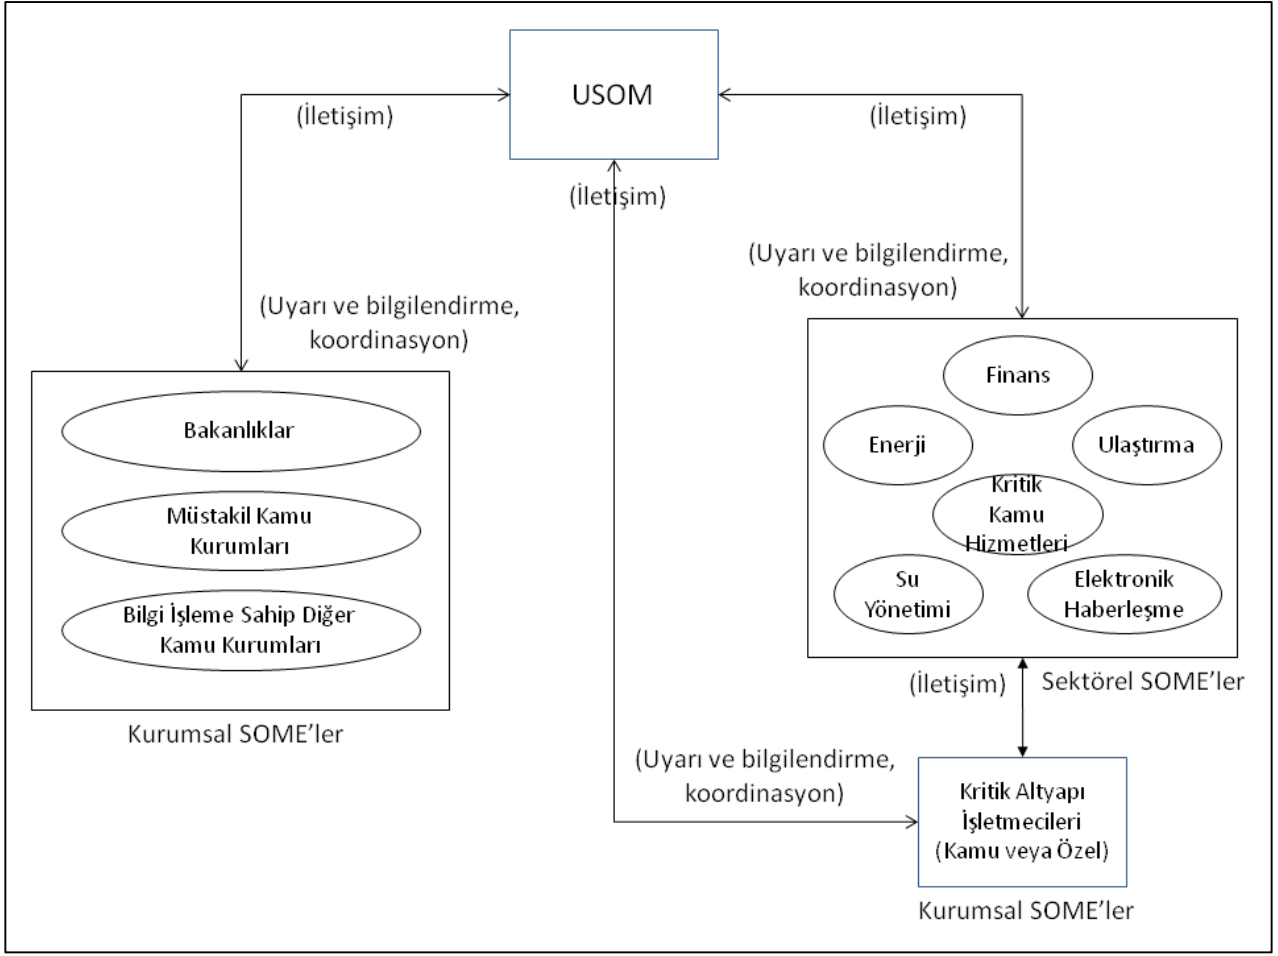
USOM

(İletişim)

(İletişim)

(İletişim)

(Uyarı ve bilgilendirme, koordinasyon)

(Uyarı ve bilgilendirme, koordinasyon)

Bakanlıklar

Müstakil Kamu Kurumları

Bilgi İşleme Sahip Diğer Kamu Kurumları

Kurumsal SOME'ler

Finans

Enerji

Ulaştırma

Kritik Kamu Hizmetleri

Su Yönetimi

Elektronik Haberleşme

(İletişim)

Sektörel SOME'ler

(Uyarı ve bilgilendirme, koordinasyon)

Kritik Altyapı İşletmecileri (Kamu veya Özel)

Kurumsal SOME'ler